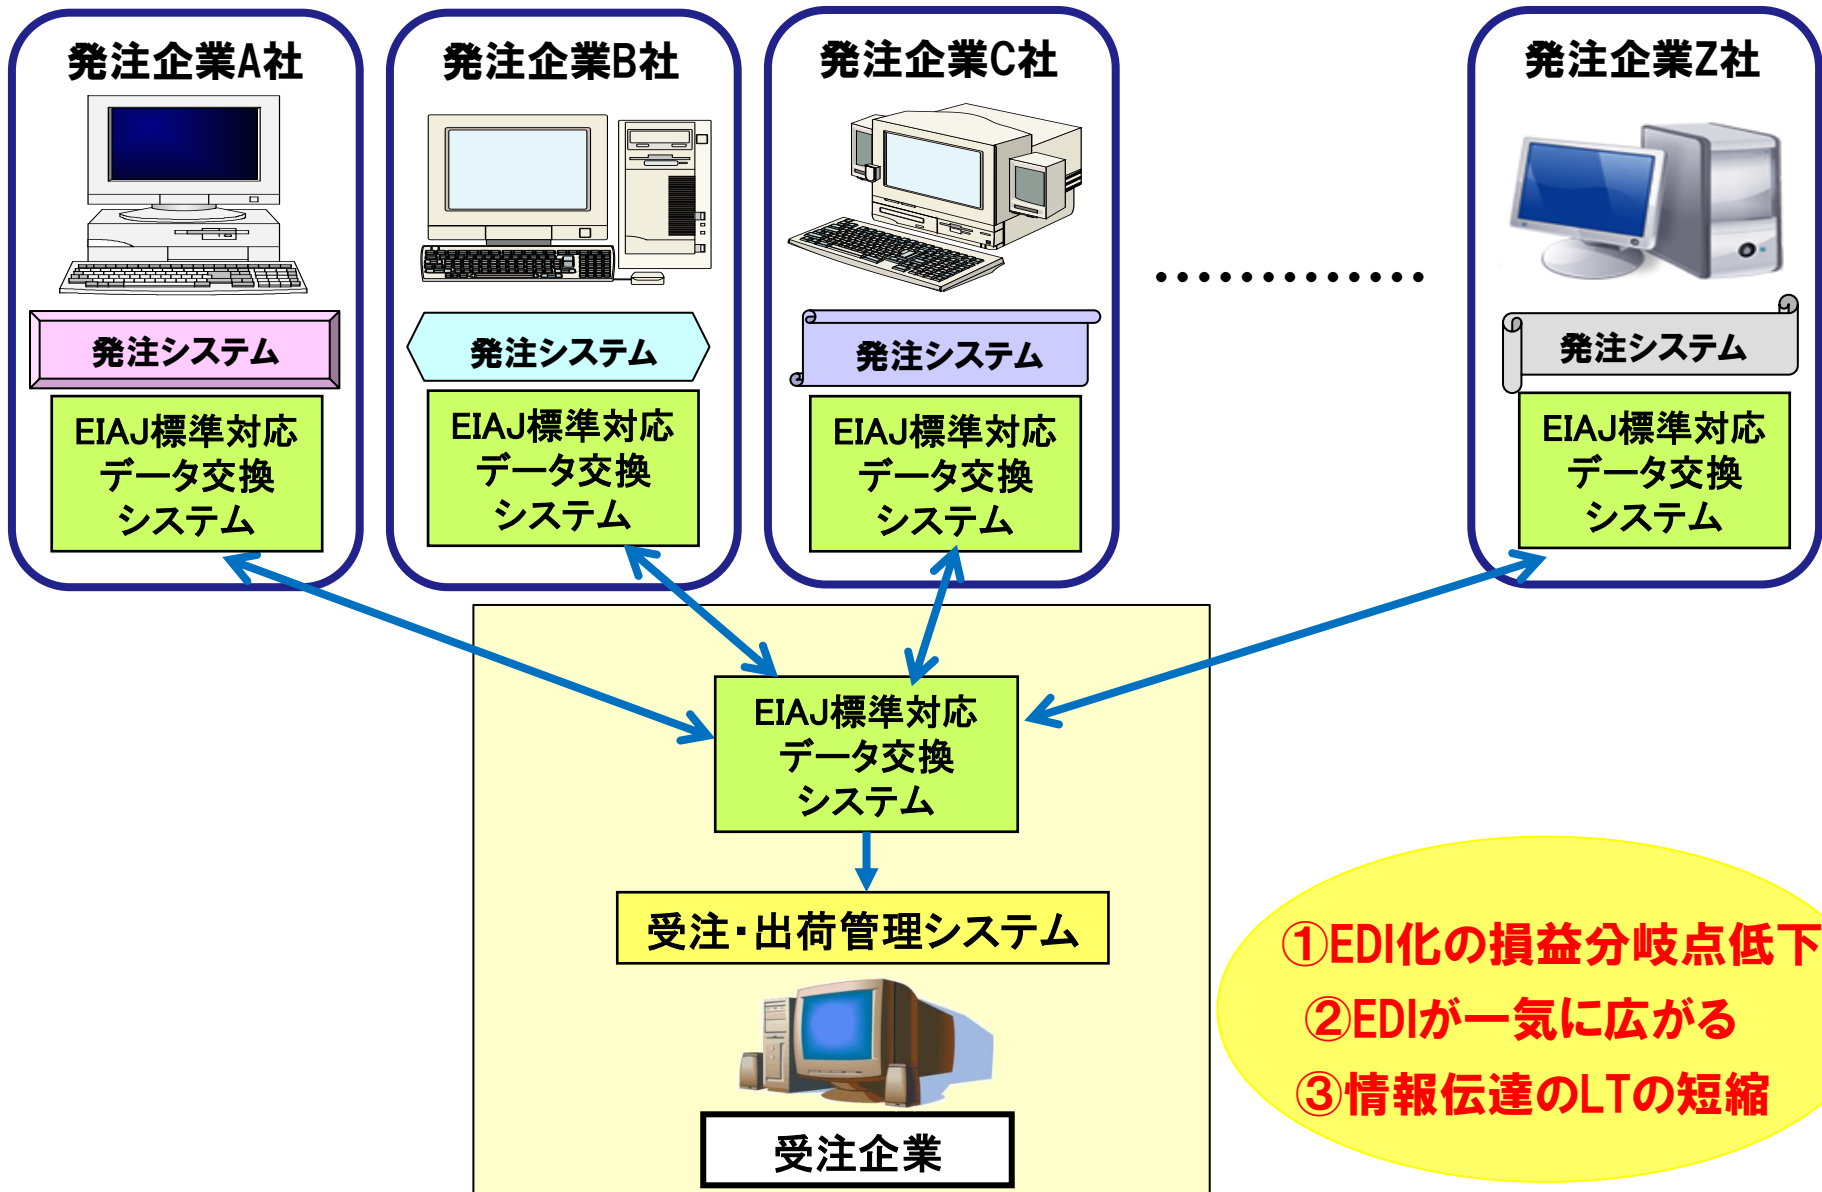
発注企業A社

発注システム

EIAJ標準対応 データ交換 システム

発注企業B社

発注システム

EIAJ標準対応 データ交換 システム

発注企業C社

発注システム

EIAJ標準対応 データ交換 システム

発注企業Z社

発注システム

EIAJ標準対応 データ交換 システム

EIAJ標準対応 データ交換 システム

受注・出荷管理システム

受注企業

①EDI化の損益分岐点低下
②EDIが一気に広がる
③情報伝達のLTの短縮